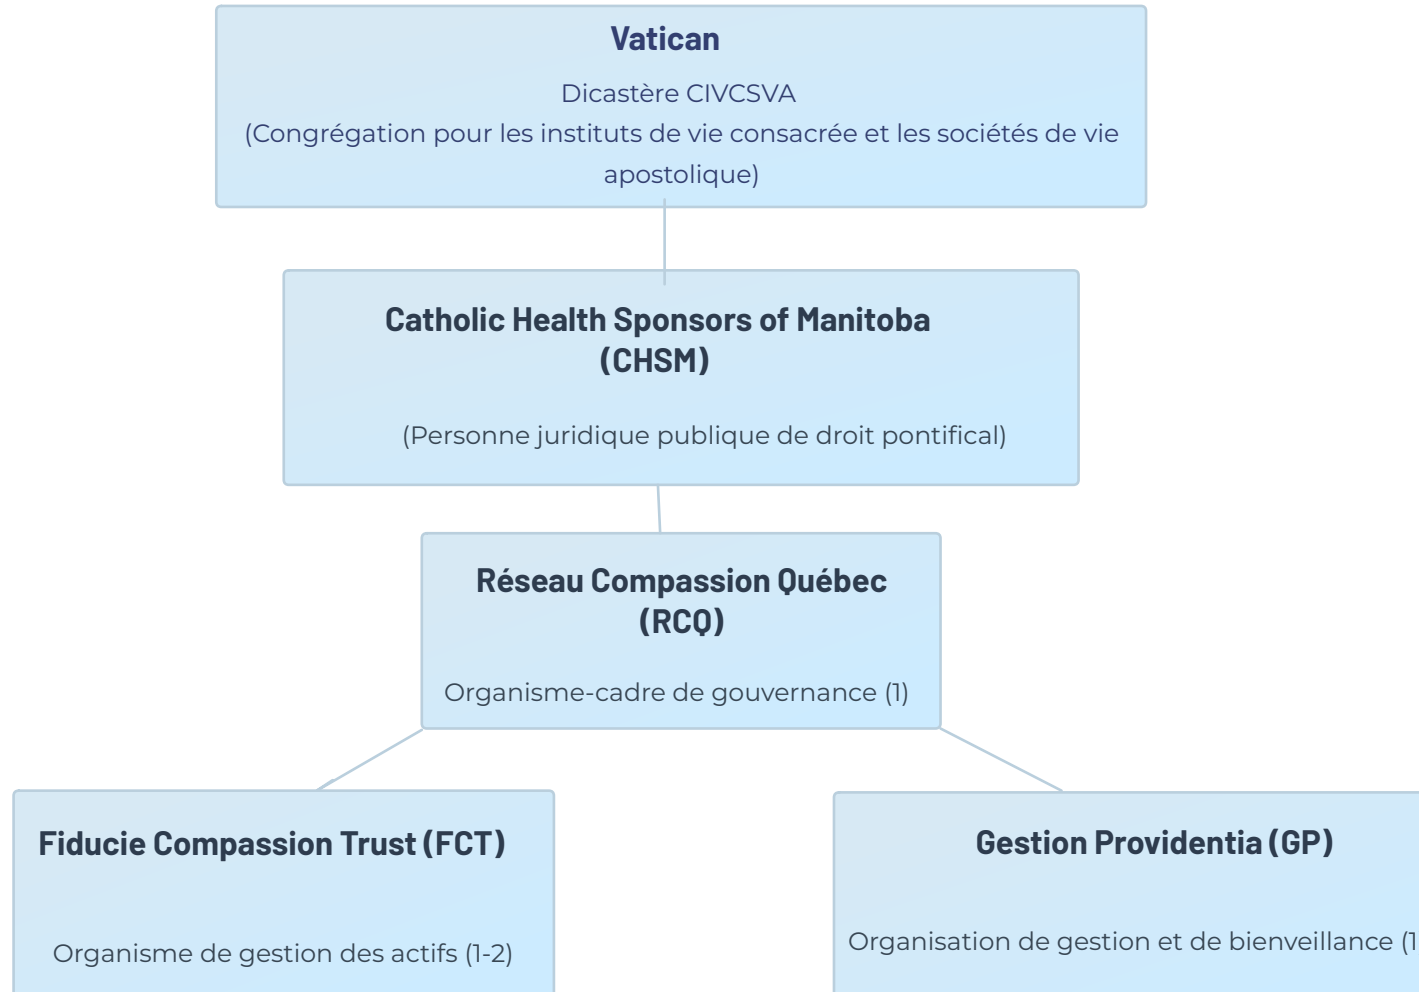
Vatican

Dicastère CIVCSVA
(Congrégation pour les instituts de vie consacrée et les sociétés de vie apostolique)

Catholic Health Sponsors of Manitoba (CHSM)

(Personne juridique publique de droit pontifical)

Réseau Compassion Québec (RCQ)

Organisme-cadre de gouvernance (1)

Fiducie Compassion Trust (FCT)

Organisme de gestion des actifs (1-2)

Gestion Providentia (GP)

Organisation de gestion et de bienveillance (1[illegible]